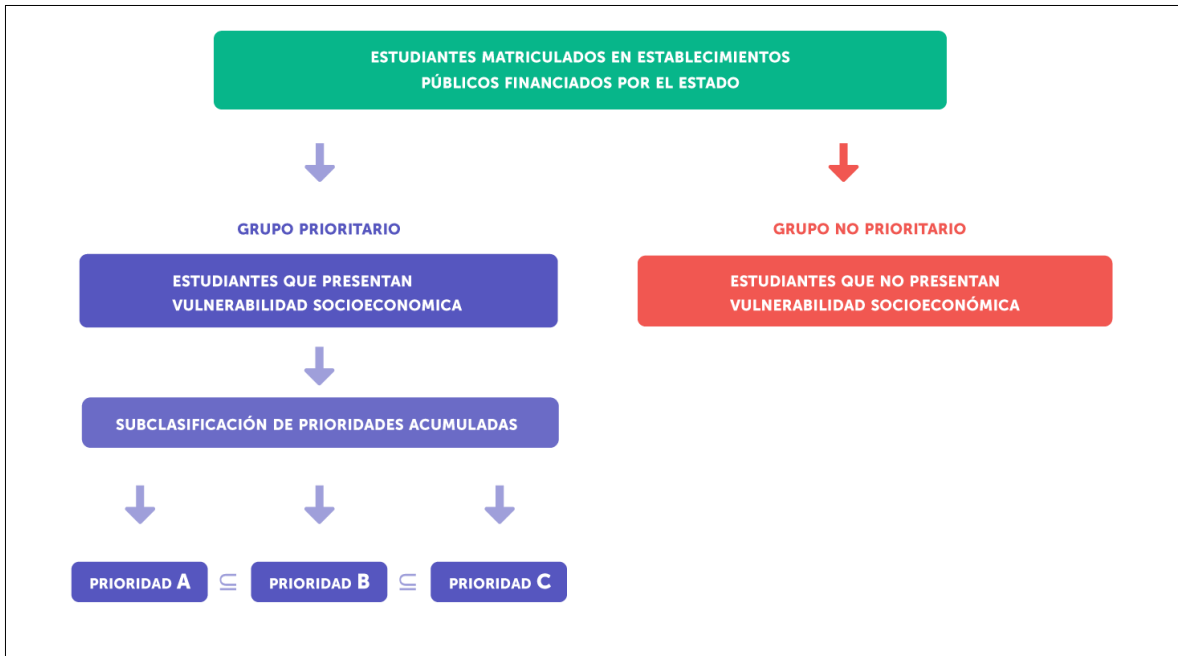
ESTUDIANTES MATRICULADOS EN ESTABLECIMIENTOS PÚBLICOS FINANCIADOS POR EL ESTADO

GRUPO PRIORITARIO

ESTUDIANTES QUE PRESENTAN VULNERABILIDAD SOCIOECONOMICA

SUBCLASIFICACIÓN DE PRIORIDADES ACUMULADAS

PRIORIDAD A $\subseteq$ PRIORIDAD B $\subseteq$ PRIORIDAD C

GRUPO NO PRIORITARIO

ESTUDIANTES QUE NO PRESENTAN VULNERABILIDAD SOCIOECONÓMICA